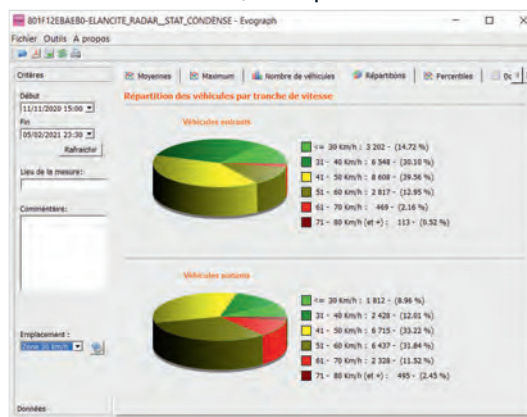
801F12EBAEB0-ELANCITE_RADAR__STAT_CONDENSE - Evograph

Fichier Outils A propos

Critères

Début
11/11/2020 15:00

Fin
05/02/2021 23:30

Rafraîchir

Lieu de la mesure:

Commentaire:

Emplacement :
Zone 30 km/h

Données

Moyennes | Maximum | Nombre de véhicules | Répartitions | Percentiles | Dc

Répartition des véhicules par tranche de vitesse

Véhicules entrants

<= 30 Km/h : 3 202 - (14.72 %)
31 - 40 Km/h : 6 548 - (30.10 %)
41 - 50 Km/h : 8 608 - (39.56 %)
51 - 60 Km/h : 2 817 - (12.95 %)
61 - 70 Km/h : 469 - (2.16 %)
71 - 80 Km/h (et +) : 113 - (0.52 %)

Véhicules sortants

<= 30 Km/h : 1 812 - (8.96 %)
31 - 40 Km/h : 2 428 - (12.01 %)
41 - 50 Km/h : 6 715 - (33.22 %)
51 - 60 Km/h : 6 437 - (31.84 %)
61 - 70 Km/h : 2 328 - (11.52 %)
71 - 80 Km/h (et +) : 495 - (2.45 %)